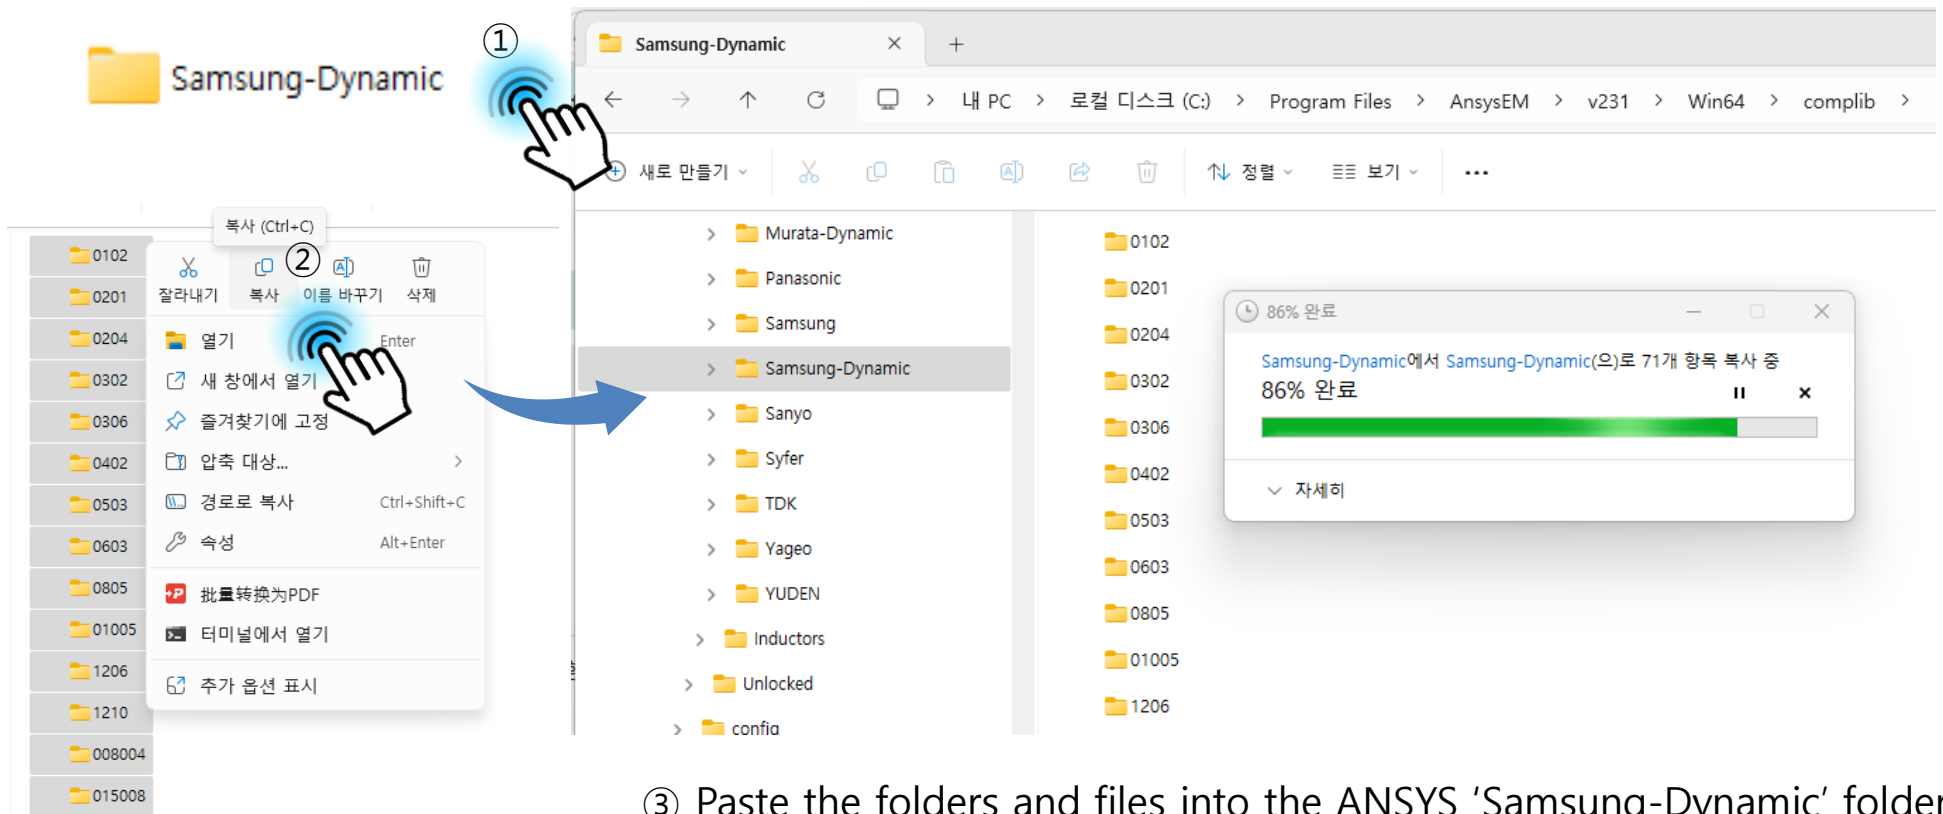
Samsung-Dynamic

①

복사 (Ctrl+C)

0102
0201
0204
0302
0306
0402
0503
0603
0805
01005
1206
1210
008004
015008

잘라내기 복사 ② 이름 바꾸기 삭제

열기 Enter
새 창에서 열기
즐겨찾기에 고정
압축 대상... >
경로로 복사 Ctrl+Shift+C
속성 Alt+Enter
批量转换为PDF
터미널에서 열기
추가 옵션 표시

Samsung-Dynamic ×　+

내 PC > 로컬 디스크 (C:) > Program Files > AnsysEM > v231 > Win64 > complib >

새로 만들기 　정렬 　보기 　...

Murata-Dynamic
Panasonic
Samsung
Samsung-Dynamic
Sanyo
Syfer
TDK
Yageo
YUDEN
Inductors
Unlocked
config

0102
0201
0204
0302
0306
0402
0503
0603
0805
01005
1206

86% 완료

Samsung-Dynamic에서 Samsung-Dynamic(으)로 71개 항목 복사 중
86% 완료

자세히

③ Paste the folders and files into the ANSYS 'Samsung-Dynamic' folder